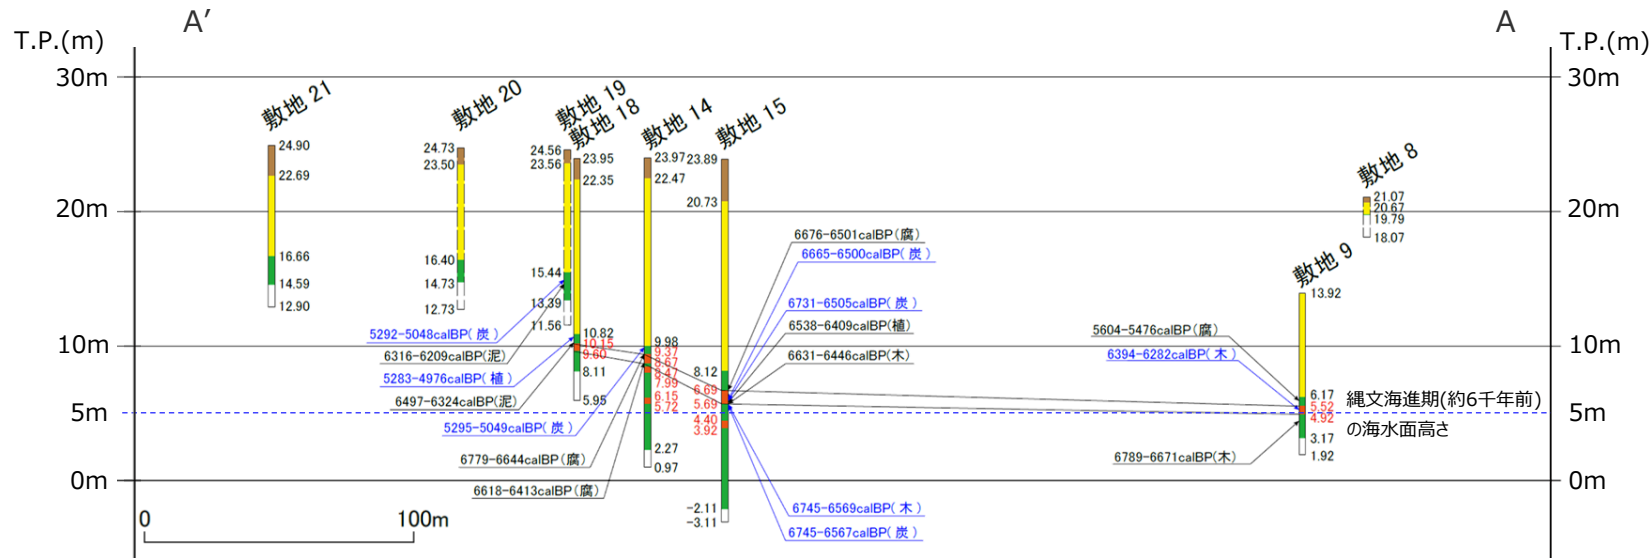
A′

A

T.P.(m)

T.P.(m)

30m

30m

20m

20m

10m

10m

5m

5m

0m

0m

敷地 21

24.90
22.69
16.66
14.59
12.90

敷地 20

24.73
23.50
16.40
14.73
12.73

敷地 19
敷地 18

24.56
23.56
15.44
13.39
11.56

23.95
22.35
10.82
10.15
9.60
8.11
5.95

敷地 14

23.97
22.47
9.98
9.37
8.67
8.47
7.99
6.15
5.72
2.27
0.97

敷地 15

23.89
20.73
8.12
6.69
5.69
4.40
3.92
-2.11
-3.11

敷地 8

21.07
20.67
19.79
18.07

敷地 9

13.92
6.17
5.52
4.92
3.17
1.92

5292−5048calBP( 炭 )
6316−6209calBP(泥)
5283−4976calBP( 植 )
6497−6324calBP(泥)
5295−5049calBP( 炭 )
6779−6644calBP(腐)
6618−6413calBP(腐)

6676−6501calBP(腐)
6665−6500calBP( 炭 )
6731−6505calBP( 炭 )
6538−6409calBP(植)
6631−6446calBP(木)
6745−6569calBP( 木 )
6745−6567calBP( 炭 )

5604−5476calBP(腐)
6394−6282calBP( 木 )
6789−6671calBP(木)

縄文海進期(約6千年前)
の海水面高さ

0
100m